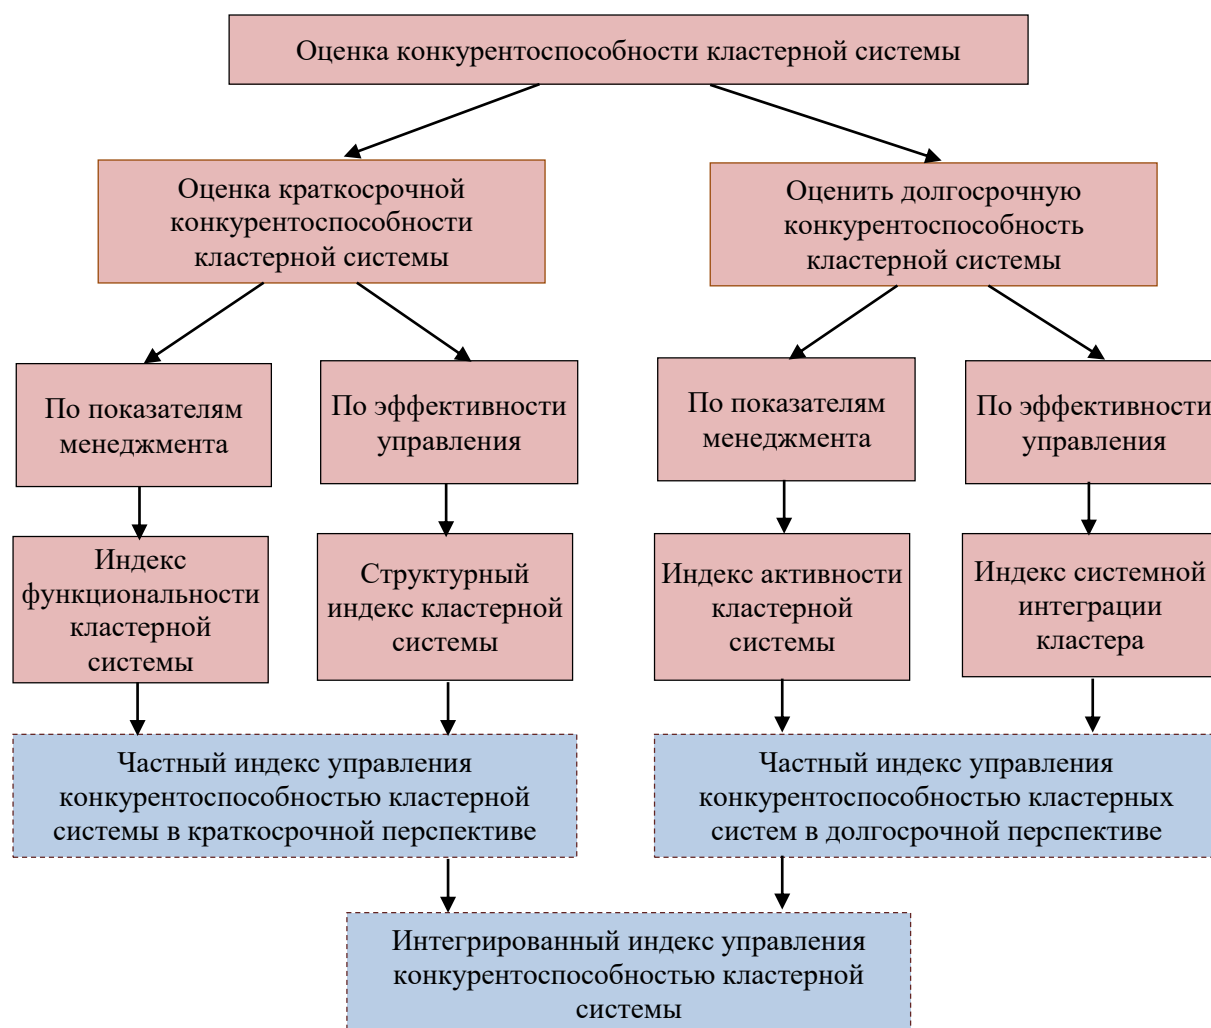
Оценка конкурентоспособности кластерной системы

Оценка краткосрочной конкурентоспособности кластерной системы

Оценить долгосрочную конкурентоспособность кластерной системы

По показателям менеджмента

По эффективности управления

По показателям менеджмента

По эффективности управления

Индекс функциональности кластерной системы

Структурный индекс кластерной системы

Индекс активности кластерной системы

Индекс системной интеграции кластера

Частный индекс управления конкурентоспособностью кластерной системы в краткосрочной перспективе

Частный индекс управления конкурентоспособностью кластерных систем в долгосрочной перспективе

Интегрированный индекс управления конкурентоспособностью кластерной системы